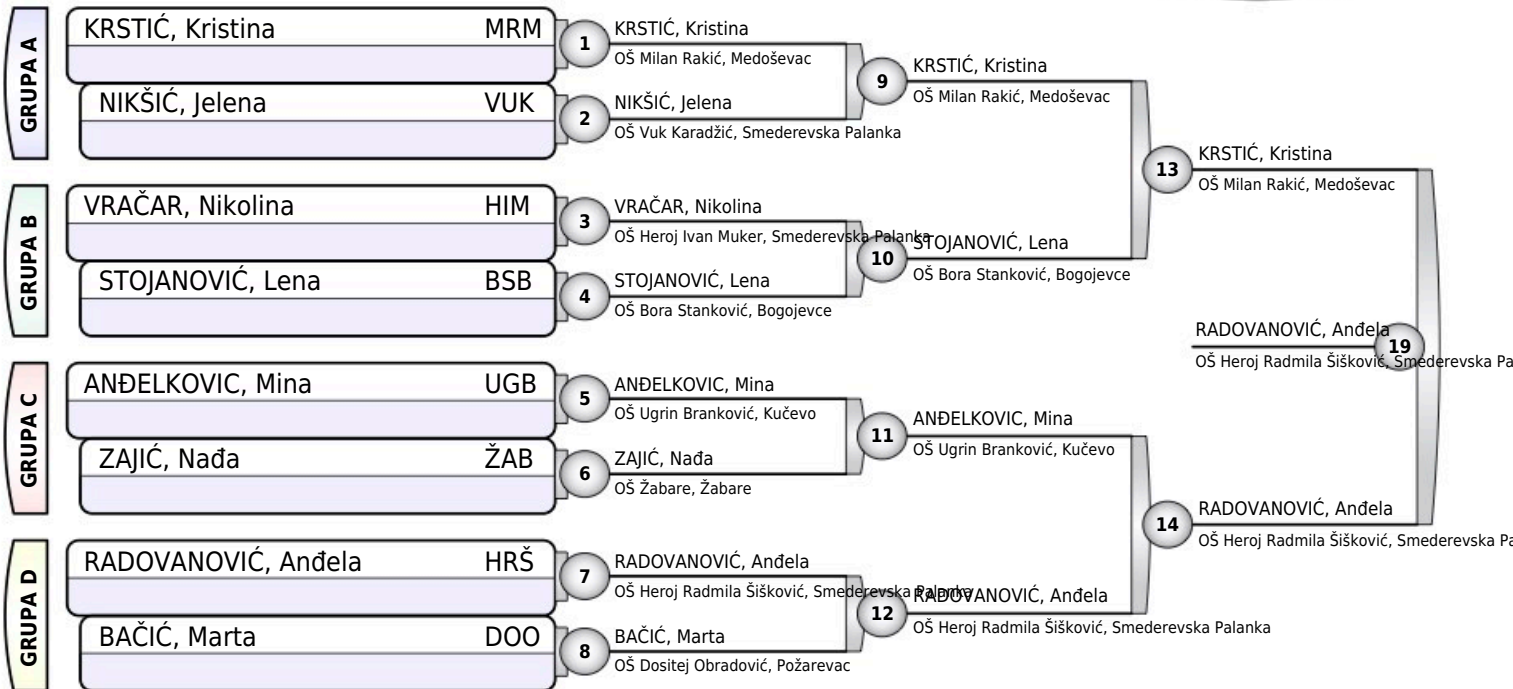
GRUPA A
KRSTIĆ, Kristina MRM
NIKŠIĆ, Jelena VUK

GRUPA B
VRAČAR, Nikolina HIM
STOJANOVIĆ, Lena BSB

GRUPA C
ANĐELKOVIC, Mina UGB
ZAJIĆ, Nađa ŽAB

GRUPA D
RADOVANOVIĆ, Anđela HRŠ
BAČIĆ, Marta DOO

1
KRSTIĆ, Kristina
OŠ Milan Rakić, Medoševac

2
NIKŠIĆ, Jelena
OŠ Vuk Karadžić, Smederevska Palanka

3
VRAČAR, Nikolina
OŠ Heroj Ivan Muker, Smederevska Palanka

4
STOJANOVIĆ, Lena
OŠ Bora Stanković, Bogojevce

5
ANĐELKOVIC, Mina
OŠ Ugrin Branković, Kučevo

6
ZAJIĆ, Nađa
OŠ Žabare, Žabare

7
RADOVANOVIĆ, Anđela
OŠ Heroj Radmila Šišković, Smederevska Palanka

8
BAČIĆ, Marta
OŠ Dositej Obradović, Požarevac

9
KRSTIĆ, Kristina
OŠ Milan Rakić, Medoševac

10
STOJANOVIĆ, Lena
OŠ Bora Stanković, Bogojevce

11
ANĐELKOVIC, Mina
OŠ Ugrin Branković, Kučevo

12
RADOVANOVIĆ, Anđela
OŠ Heroj Radmila Šišković, Smederevska Palanka

13
KRSTIĆ, Kristina
OŠ Milan Rakić, Medoševac

14
RADOVANOVIĆ, Anđela
OŠ Heroj Radmila Šišković, Smederevska Pa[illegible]

RADOVANOVIĆ, Anđela
19
OŠ Heroj Radmila Šišković, Smederevska Pa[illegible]